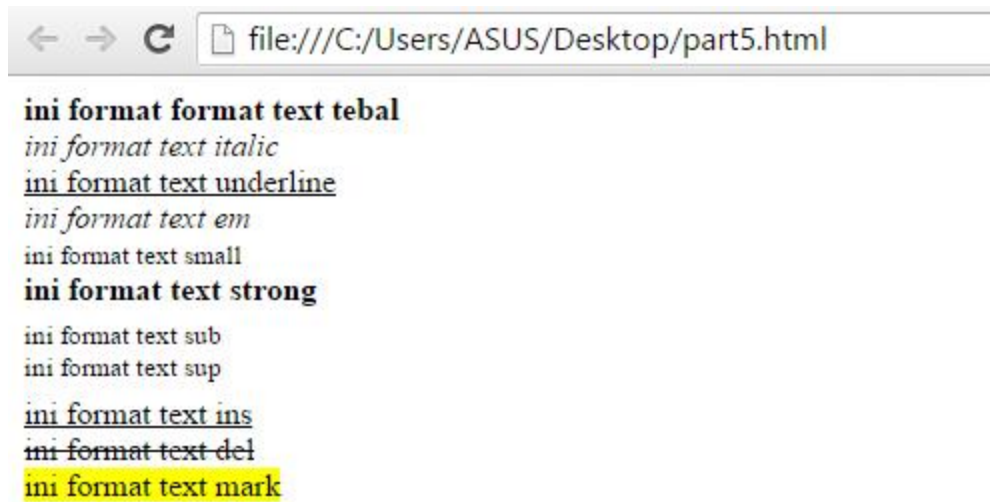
file:///C:/Users/ASUS/Desktop/part5.html

ini format format text tebal
ini format text italic
ini format text underline
ini format text em
ini format text small
ini format text strong
ini format text sub
ini format text sup
ini format text ins
ini format text del
ini format text mark